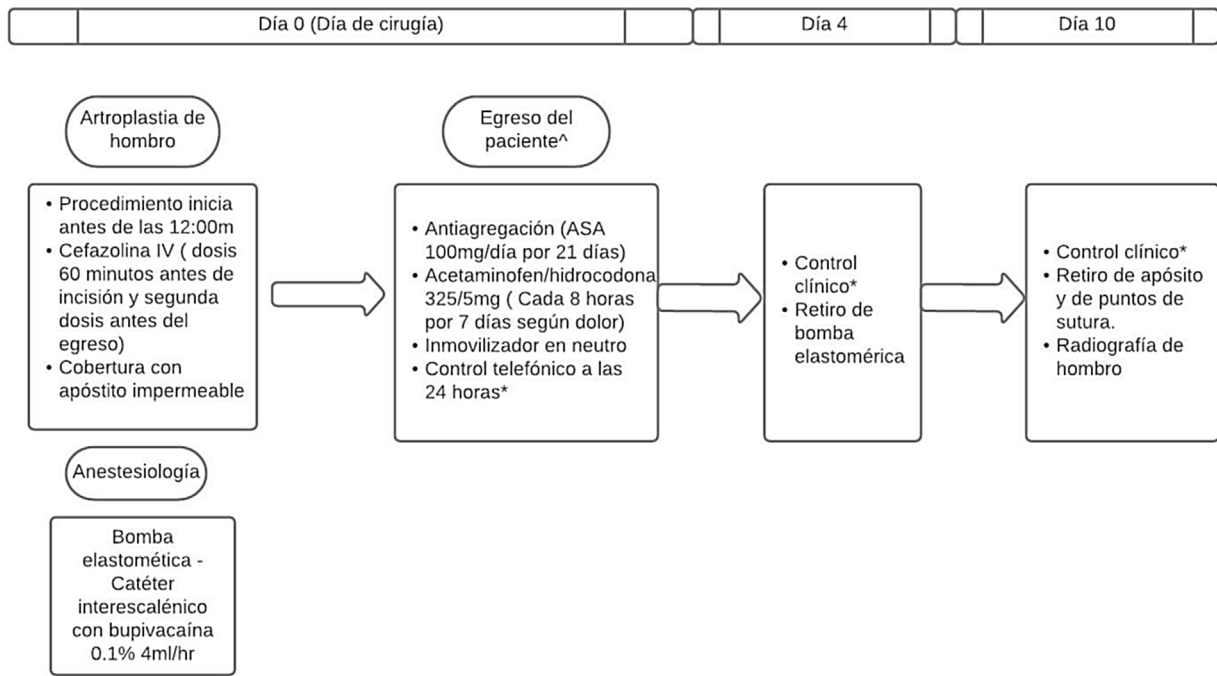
Día 0 (Día de cirugía)

Día 4

Día 10

Artroplastia de hombro

- Procedimiento inicia antes de las 12:00m
- Cefazolina IV ( dosis 60 minutos antes de incisión y segunda dosis antes del egreso)
- Cobertura con apóstito impermeable

Anestesiología

Bomba elastomética - Catéter interescalénico con bupivacaína 0.1% 4ml/hr

Egreso del paciente^

- Antiagregación (ASA 100mg/día por 21 días)
- Acetaminofen/hidrocodona 325/5mg ( Cada 8 horas por 7 días según dolor)
- Inmovilizador en neutro
- Control telefónico a las 24 horas*

- Control clínico*
- Retiro de bomba elastomérica

- Control clínico*
- Retiro de apósito y de puntos de sutura.
- Radiografía de hombro